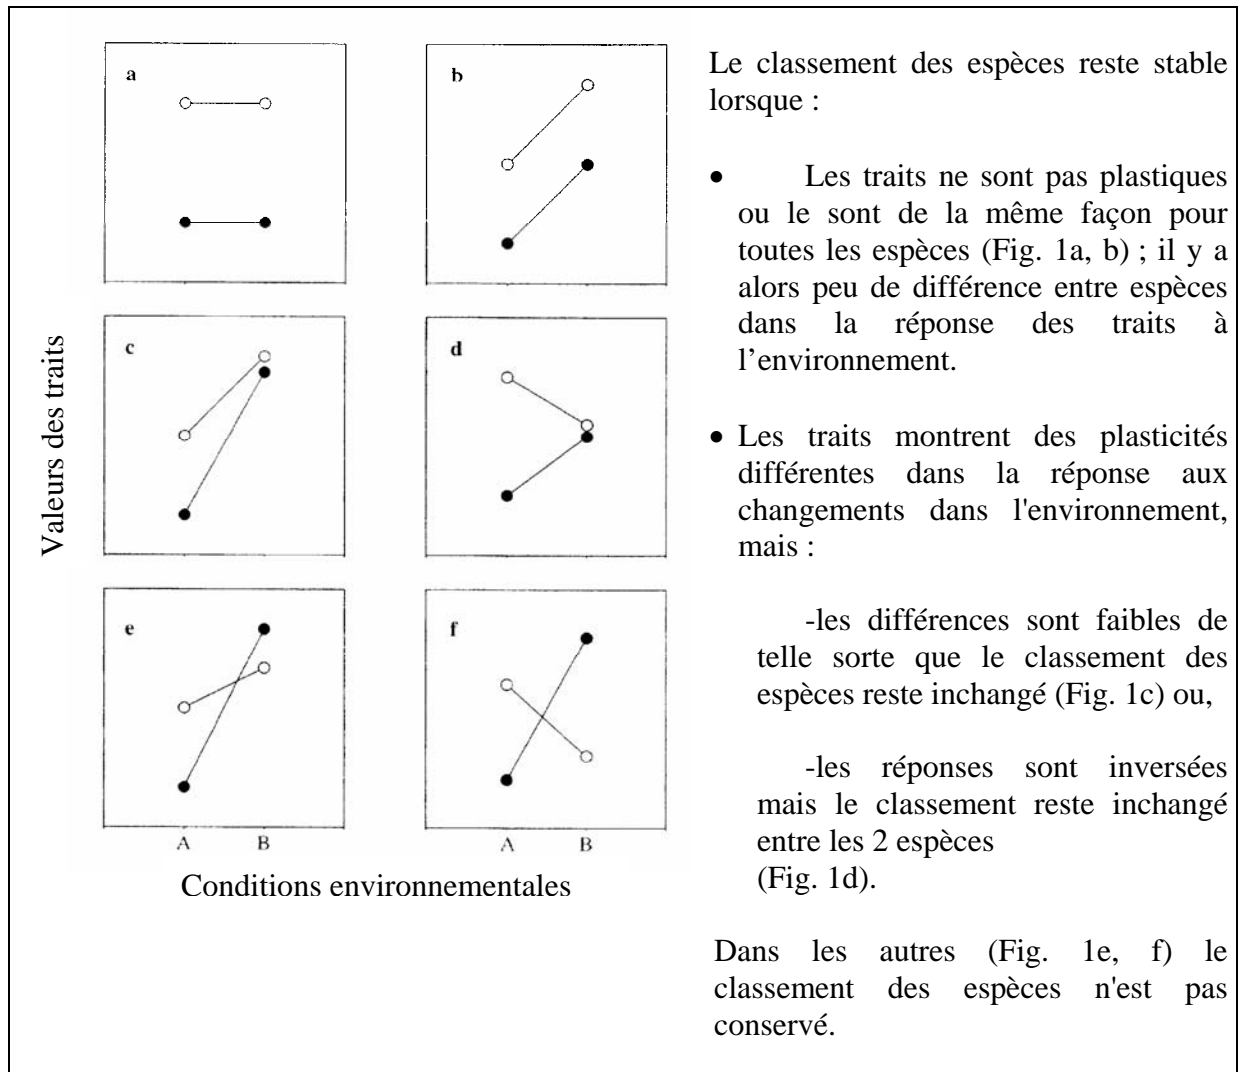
a

b

c

d

e

f

Valeurs des traits

A B

A B

Conditions environnementales

Le classement des espèces reste stable lorsque :

• Les traits ne sont pas plastiques ou le sont de la même façon pour toutes les espèces (Fig. 1a, b) ; il y a alors peu de différence entre espèces dans la réponse des traits à l'environnement.

• Les traits montrent des plasticités différentes dans la réponse aux changements dans l'environnement, mais :

-les différences sont faibles de telle sorte que le classement des espèces reste inchangé (Fig. 1c) ou,

-les réponses sont inversées mais le classement reste inchangé entre les 2 espèces (Fig. 1d).

Dans les autres (Fig. 1e, f) le classement des espèces n'est pas conservé.